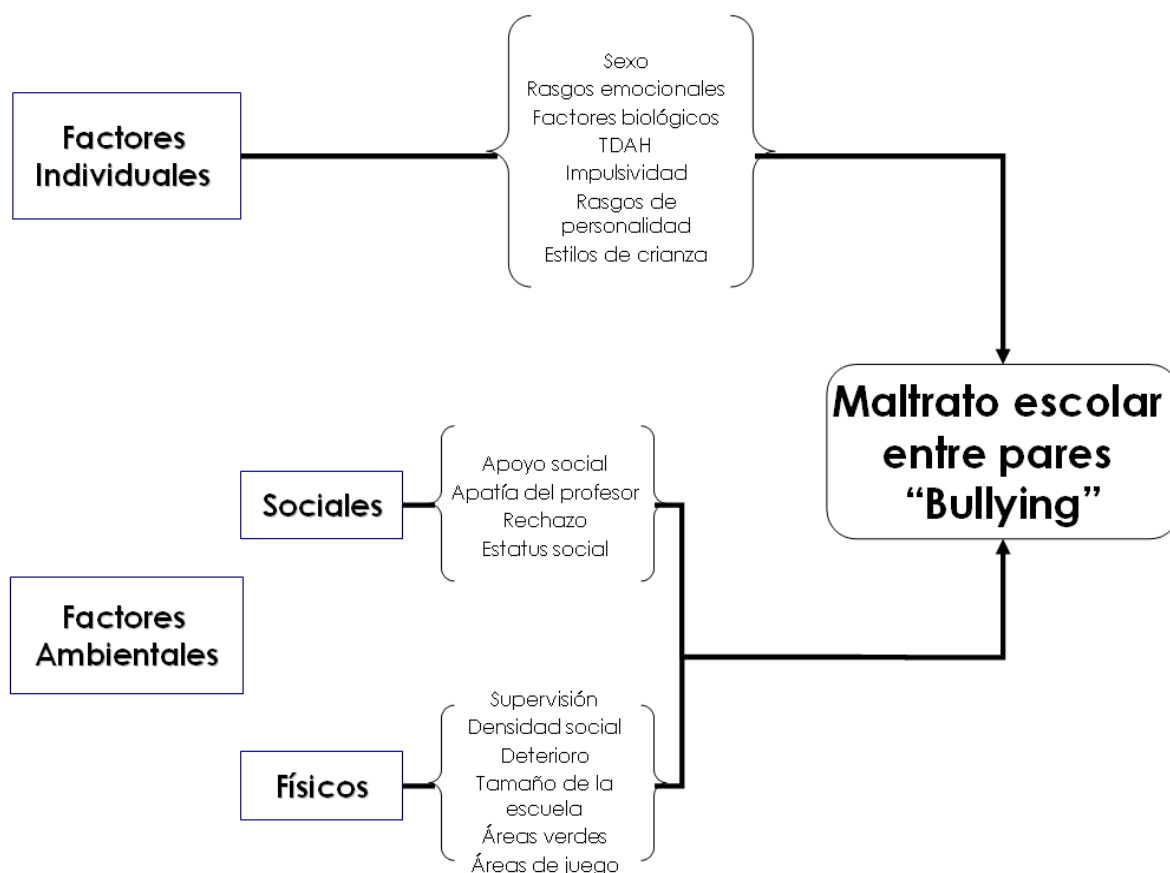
Factores Individuales

Sexo
Rasgos emocionales
Factores biológicos
TDAH
Impulsividad
Rasgos de personalidad
Estilos de crianza

Maltrato escolar entre pares "Bullying"

Sociales

Apoyo social
Apatía del profesor
Rechazo
Estatus social

Factores Ambientales

Físicos

Supervisión
Densidad social
Deterioro
Tamaño de la escuela
Áreas verdes
Áreas de juego